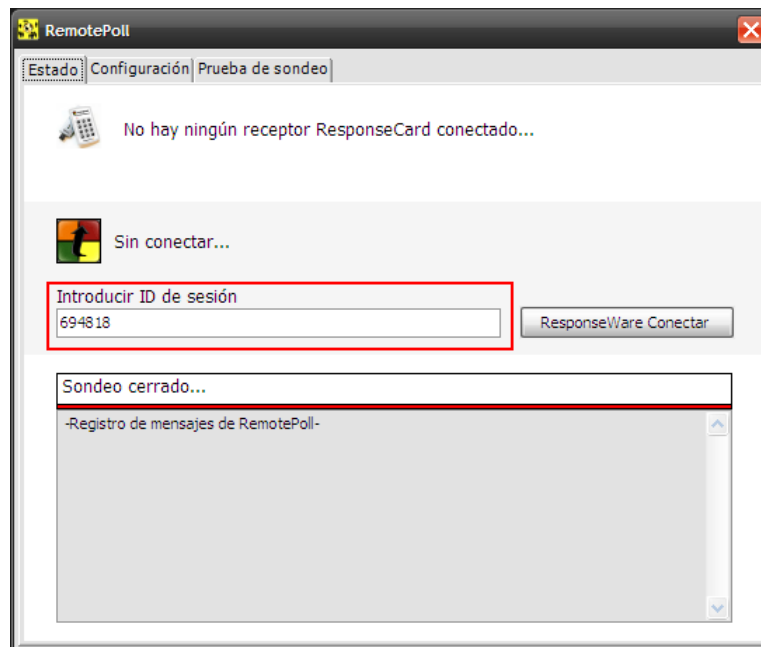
RemotePoll

Estado | Configuración | Prueba de sondeo

No hay ningún receptor ResponseCard conectado...

Sin conectar...

Introducir ID de sesión

694818

ResponseWare Conectar

Sondeo cerrado...

-Registro de mensajes de RemotePoll-